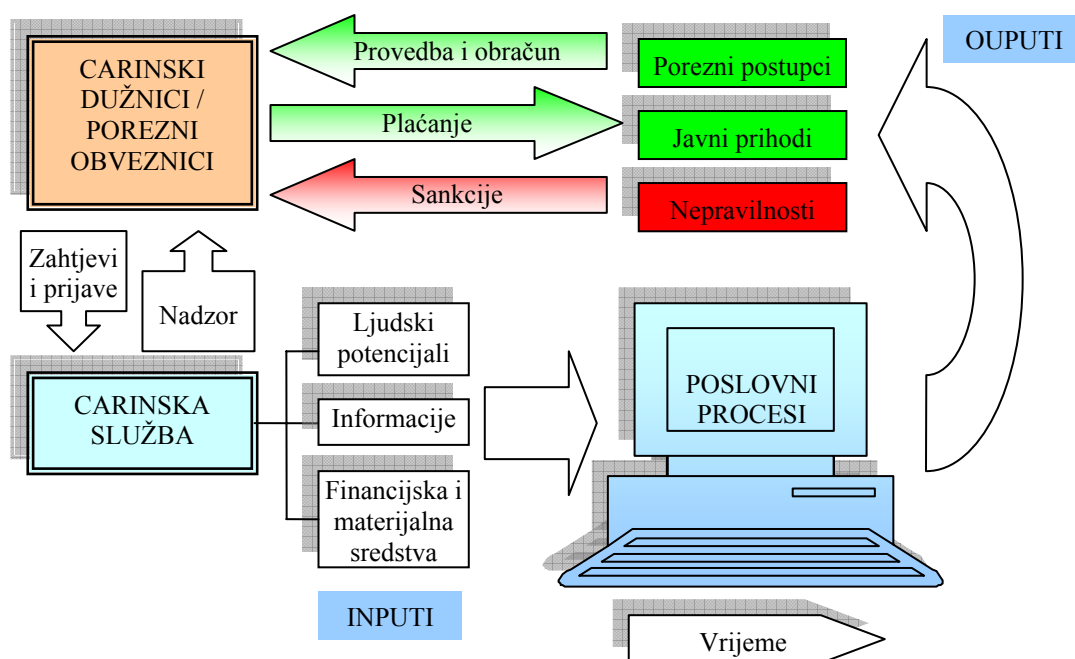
CARINSKI DUŽNICI / POREZNI OBVEZNICI

Provedba i obračun

Plaćanje

Sankcije

Porezni postupci

Javni prihodi

Nepravilnosti

OUPUTI

Zahtjevi i prijave

Nadzor

CARINSKA SLUŽBA

Ljudski potencijali

Informacije

Financijska i materijalna sredstva

POSLOVNI PROCESI

INPUTI

Vrijeme